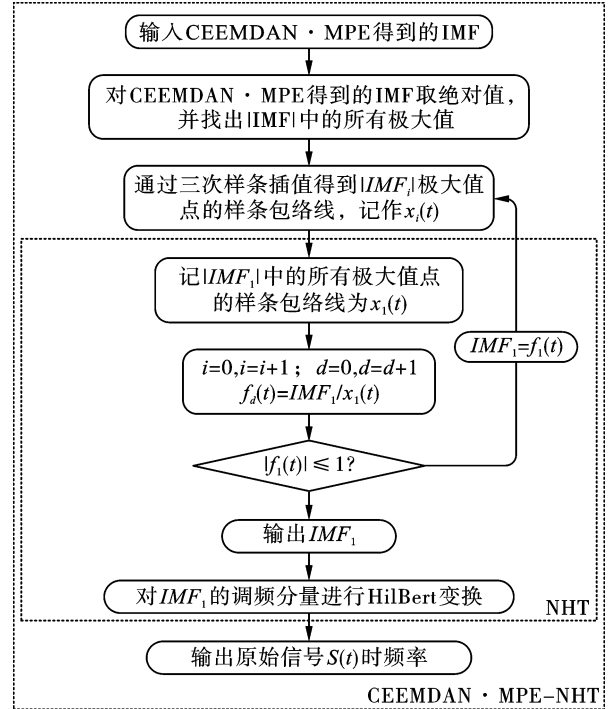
输入CEEMDAN · MPE得到的IMF

对CEEMDAN · MPE得到的IMF取绝对值，并找出|IMF|中的所有极大值

通过三次样条插值得到$|IMF_i|$极大值点的样条包络线，记作$x_i(t)$

记$|IMF_1|$中的所有极大值点的样条包络线为$x_1(t)$

$IMF_1=f_1(t)$

$i=0, i=i+1$； $d=0, d=d+1$
$f_d(t)=IMF_1/x_1(t)$

$|f_1(t)|\leqslant 1$?

输出$IMF_1$

对$IMF_1$的调频分量进行HilBert变换

NHT

输出原始信号$S(t)$时频率

CEEMDAN · MPE-NHT